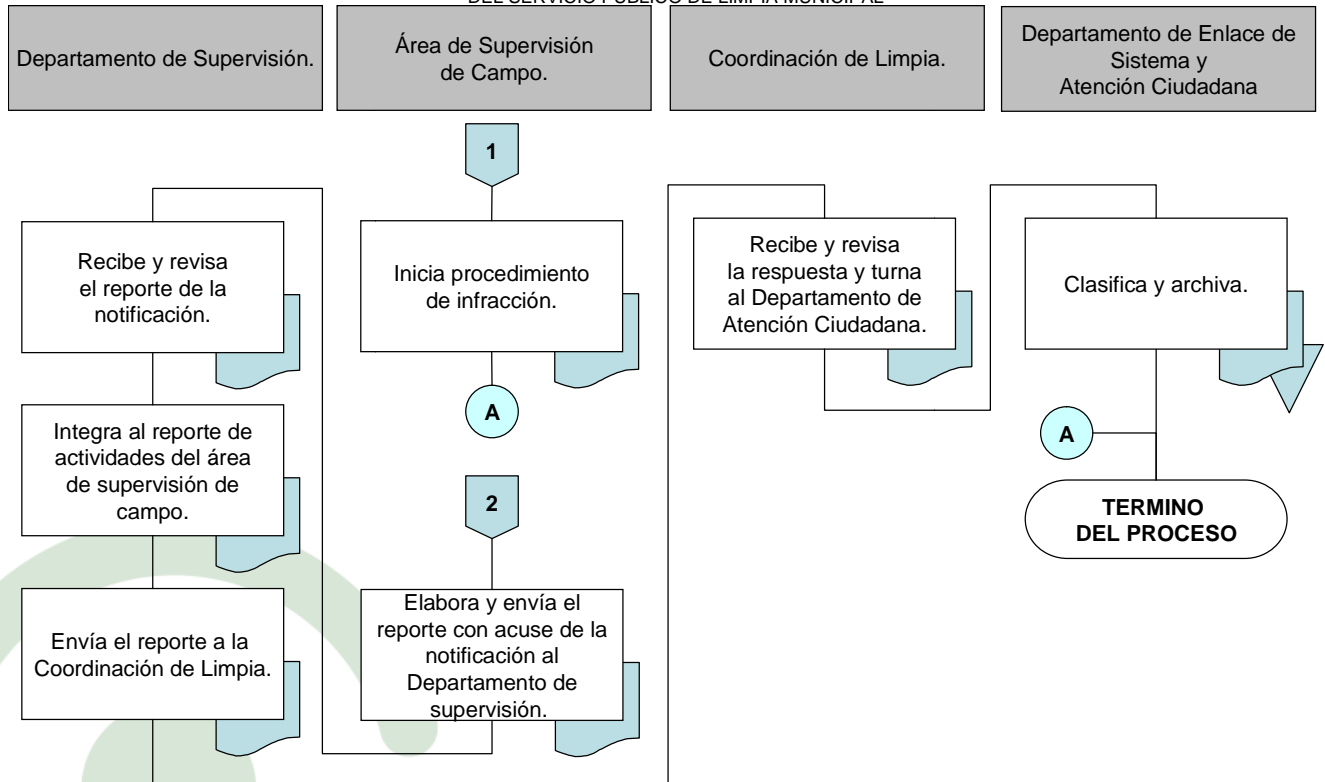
DEL SERVICIO PUBLICO DE LIMPIA MUNICIPAL

Departamento de Supervisión.

Área de Supervisión de Campo.

Coordinación de Limpia.

Departamento de Enlace de Sistema y Atención Ciudadana

1

Recibe y revisa el reporte de la notificación.

Inicia procedimiento de infracción.

Recibe y revisa la respuesta y turna al Departamento de Atención Ciudadana.

Clasifica y archiva.

A

Integra al reporte de actividades del área de supervisión de campo.

2

A

TERMINO DEL PROCESO

Envía el reporte a la Coordinación de Limpia.

Elabora y envía el reporte con acuse de la notificación al Departamento de supervisión.